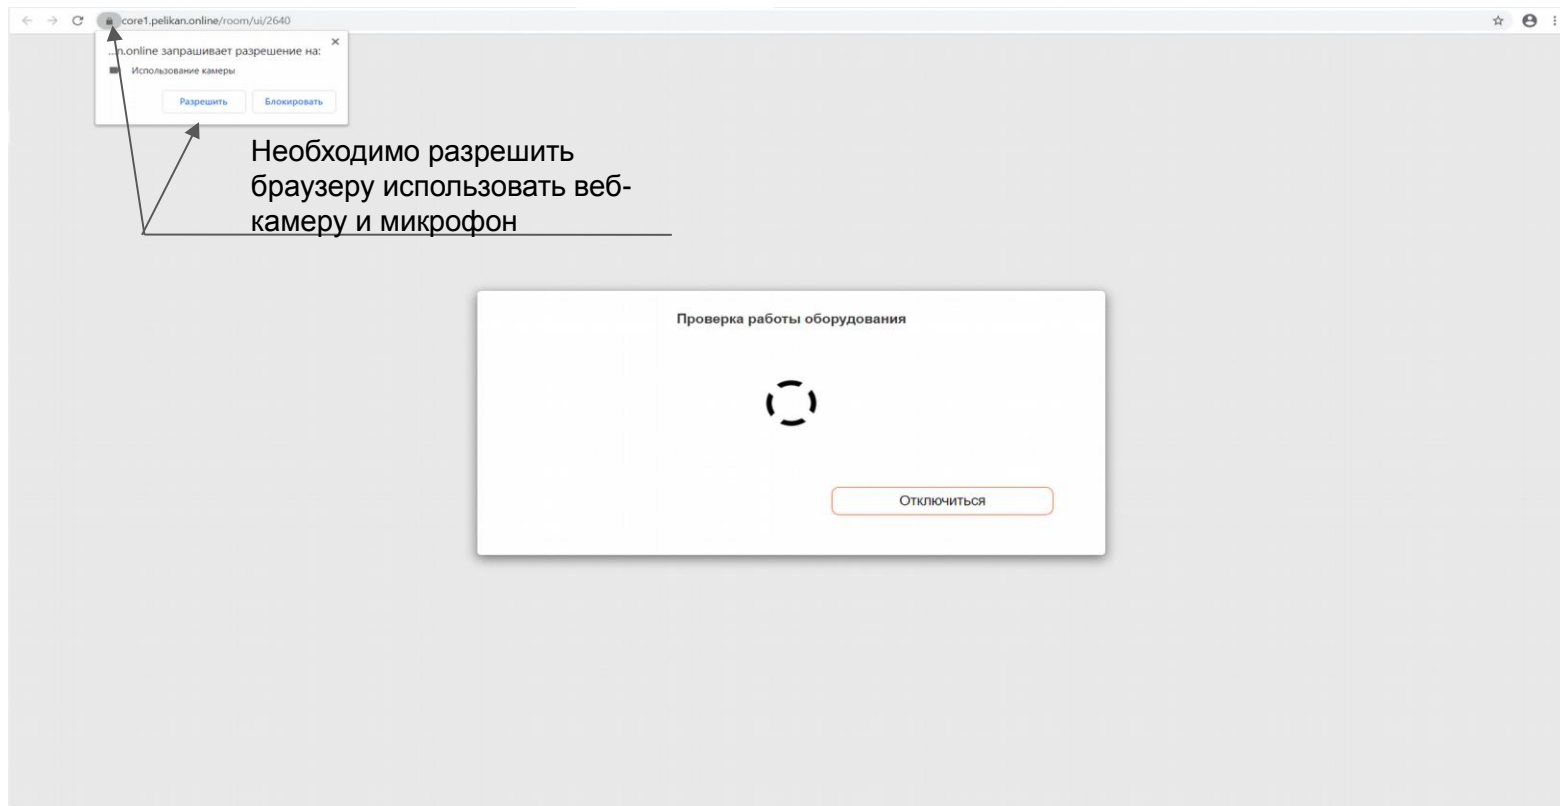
core1.pelikan.online/room/ui/2640

...n.online запрашивает разрешение на:
Использование камеры
Разрешить Блокировать

Необходимо разрешить браузеру использовать веб-камеру и микрофон

Проверка работы оборудования

Отключиться